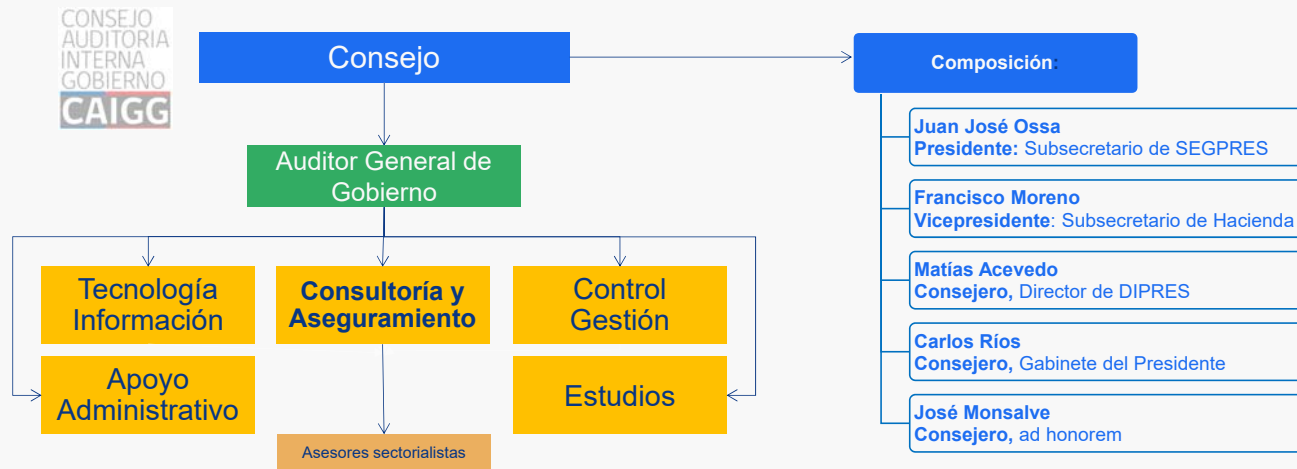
CONSEJO AUDITORIA INTERNA GOBIERNO
CAIGG

Consejo

Auditor General de Gobierno

Tecnología Información

Consultoría y Aseguramiento

Control Gestión

Apoyo Administrativo

Estudios

Asesores sectorialistas

Composición:

Juan José Ossa
Presidente: Subsecretario de SEGPRES

Francisco Moreno
Vicepresidente: Subsecretario de Hacienda

Matías Acevedo
Consejero, Director de DIPRES

Carlos Ríos
Consejero, Gabinete del Presidente

José Monsalve
Consejero, ad honorem